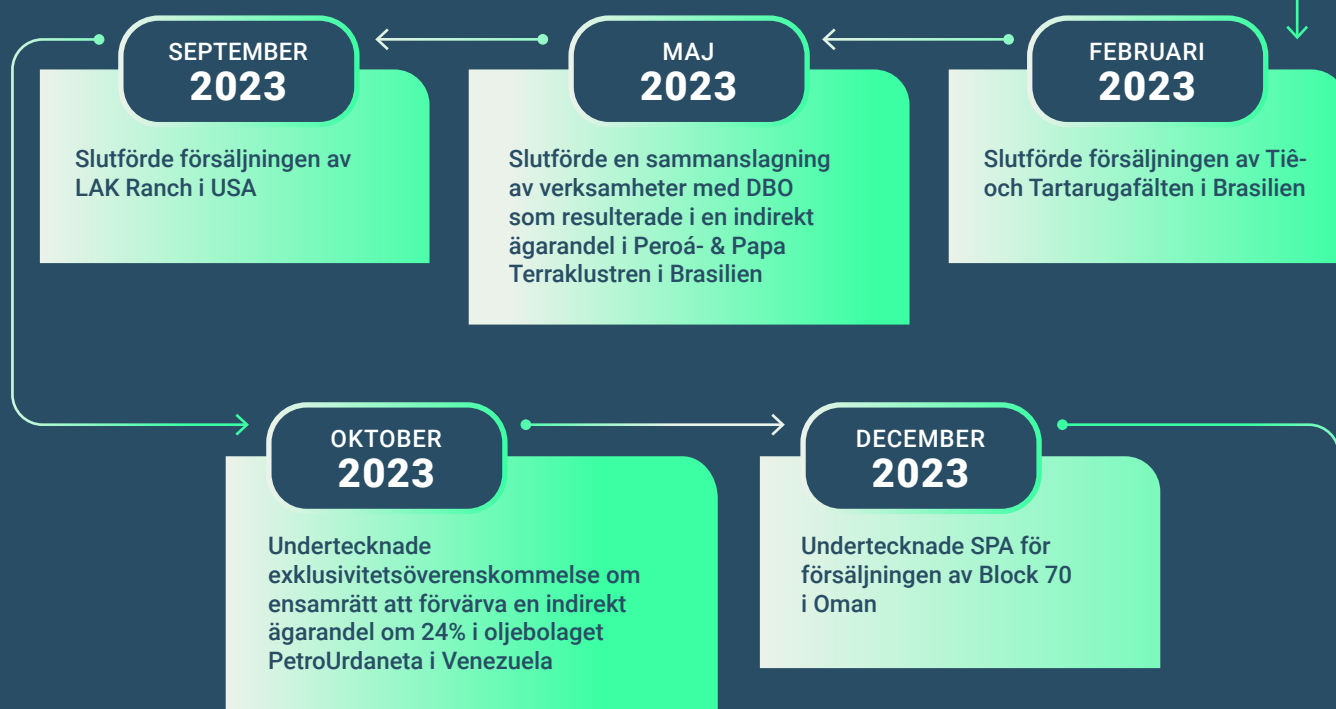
FEBRUARI
2023

Slutförde försäljningen av Tiê- och Tartarugafälten i Brasilien

MAJ
2023

Slutförde en sammanslagning av verksamheter med DBO som resulterade i en indirekt ägarandel i Peroá- & Papa Terraklustren i Brasilien

SEPTEMBER
2023

Slutförde försäljningen av LAK Ranch i USA

OKTOBER
2023

Undertecknade exklusivitetsöverenskommelse om ensamrätt att förvärva en indirekt ägarandel om 24% i oljebolaget PetroUrdaneta i Venezuela

DECEMBER
2023

Undertecknade SPA för försäljningen av Block 70 i Oman